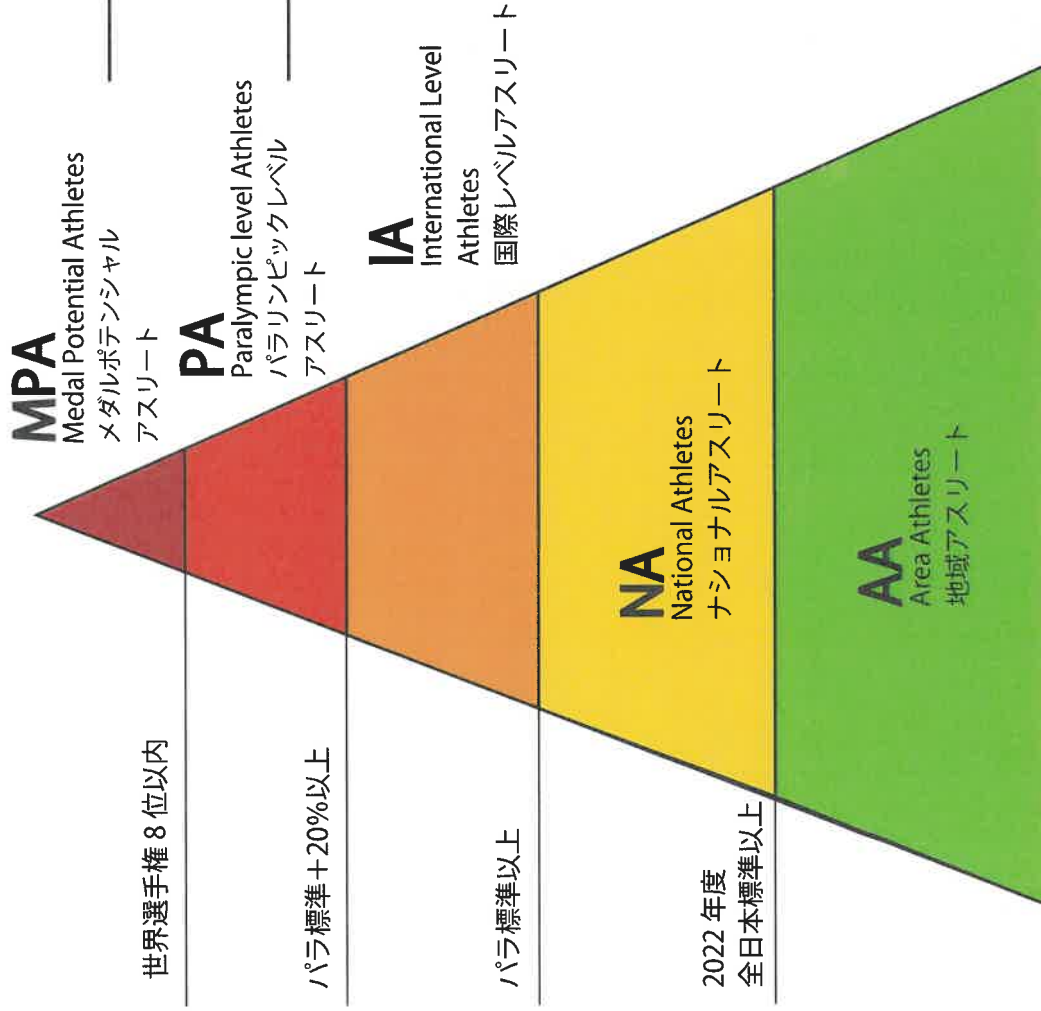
MPA
Medal Potential Athletes
メダルポテンシャル
アスリート

PA
Paralympic level Athletes
パラリンピックレベル
アスリート

IA
International Level
Athletes
国際レベルアスリート

NA
National Athletes
ナショナルアスリート

AA
Area Athletes
地域アスリート

世界選手権８位以内

パラ標準＋20%以上

パラ標準以上

2022年度
全日本標準以上